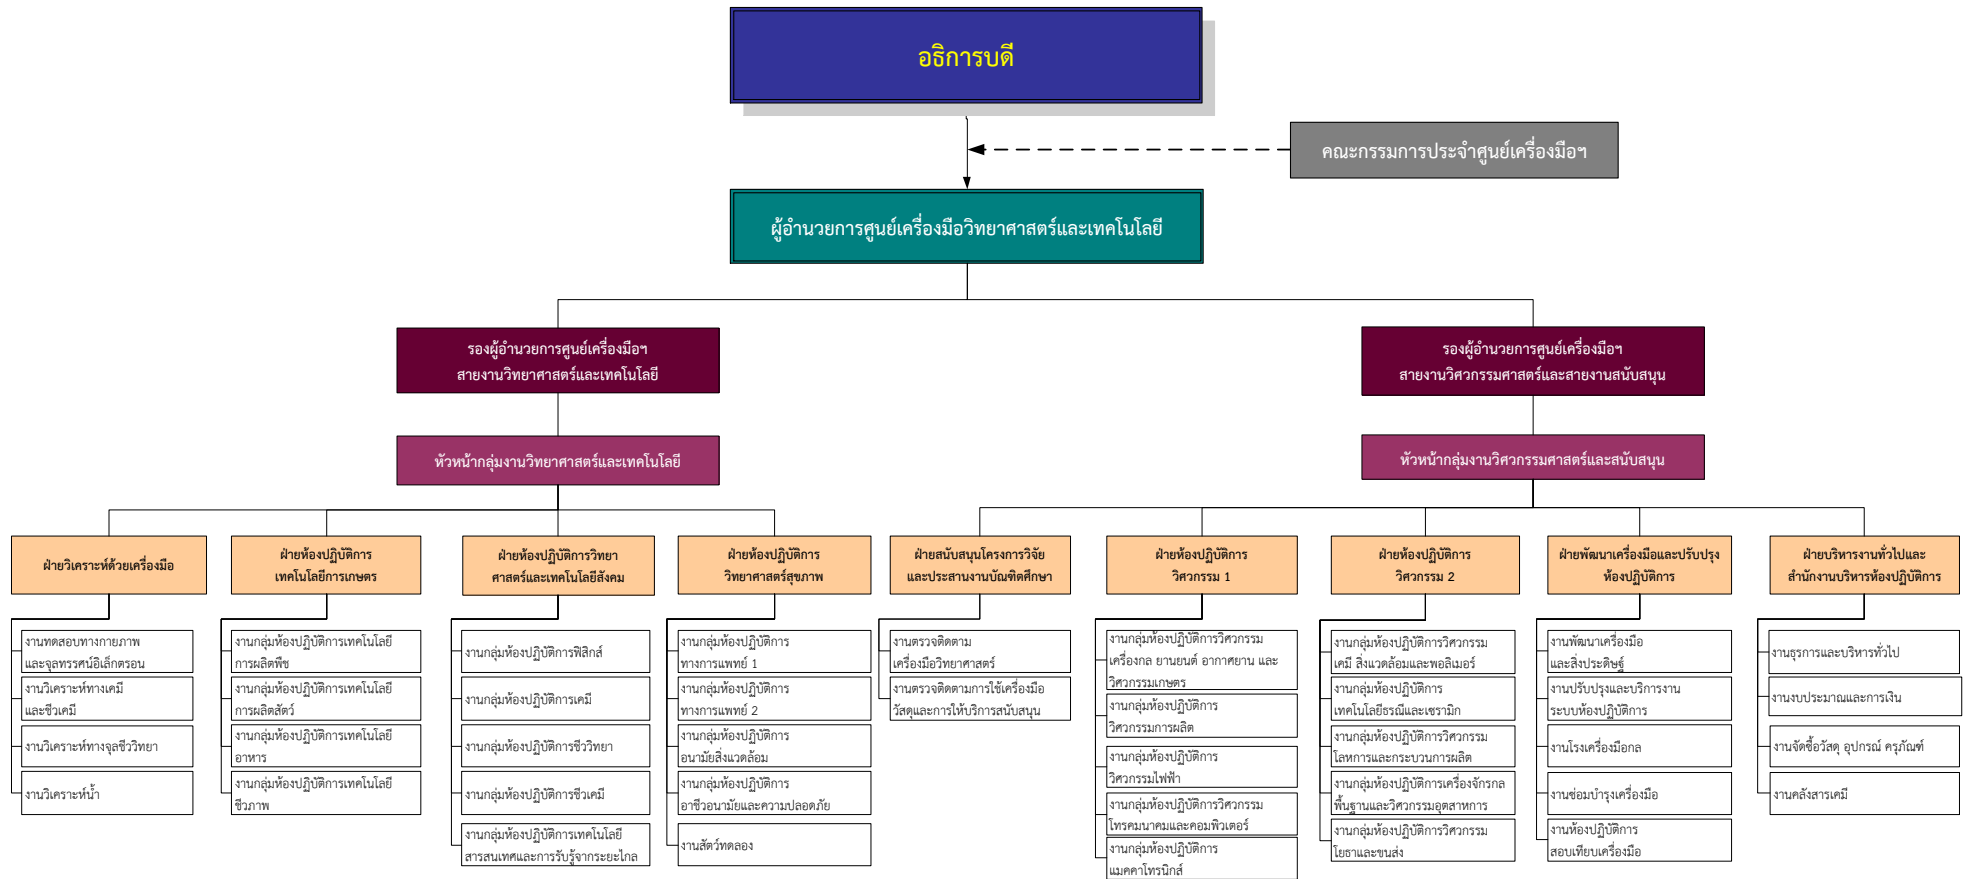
อธิการบดี

คณะกรรมการประจำศูนย์เครื่องมือฯ

ผู้อำนวยการศูนย์เครื่องมือวิทยาศาสตร์และเทคโนโลยี

รองผู้อำนวยการศูนย์เครื่องมือฯ สายงานวิทยาศาสตร์และเทคโนโลยี

รองผู้อำนวยการศูนย์เครื่องมือฯ สายงานวิศวกรรมศาสตร์และสายงานสนับสนุน

หัวหน้ากลุ่มงานวิทยาศาสตร์และเทคโนโลยี

หัวหน้ากลุ่มงานวิศวกรรมศาสตร์และสนับสนุน

ฝ่ายวิเคราะห์ด้วยเครื่องมือ

งานทดสอบทางกายภาพและจุลทรรศน์อิเล็กตรอน

งานวิเคราะห์ทางเคมีและชีวเคมี

งานวิเคราะห์ทางจุลชีววิทยา

งานวิเคราะห์น้ำ

ฝ่ายห้องปฏิบัติการเทคโนโลยีการเกษตร

งานกลุ่มห้องปฏิบัติการเทคโนโลยีการผลิตพืช

งานกลุ่มห้องปฏิบัติการเทคโนโลยีการผลิตสัตว์

งานกลุ่มห้องปฏิบัติการเทคโนโลยีอาหาร

งานกลุ่มห้องปฏิบัติการเทคโนโลยีชีวภาพ

ฝ่ายห้องปฏิบัติการวิทยาศาสตร์และเทคโนโลยีสังคม

งานกลุ่มห้องปฏิบัติการฟิสิกส์

งานกลุ่มห้องปฏิบัติการเคมี

งานกลุ่มห้องปฏิบัติการชีววิทยา

งานกลุ่มห้องปฏิบัติการชีวเคมี

งานกลุ่มห้องปฏิบัติการเทคโนโลยีสารสนเทศและการรับรู้จากระยะไกล

ฝ่ายห้องปฏิบัติการวิทยาศาสตร์สุขภาพ

งานกลุ่มห้องปฏิบัติการทางการแพทย์ 1

งานกลุ่มห้องปฏิบัติการทางการแพทย์ 2

งานกลุ่มห้องปฏิบัติการอนามัยสิ่งแวดล้อม

งานกลุ่มห้องปฏิบัติการอาชีวอนามัยและความปลอดภัย

งานสัตว์ทดลอง

ฝ่ายสนับสนุนโครงการวิจัยและประสานงานบัณฑิตศึกษา

งานตรวจติดตามเครื่องมือวิทยาศาสตร์

งานตรวจติดตามการใช้เครื่องมือวัสดุและการให้บริการสนับสนุน

ฝ่ายห้องปฏิบัติการวิศวกรรม 1

งานกลุ่มห้องปฏิบัติการวิศวกรรมเครื่องกล ยานยนต์ อากาศยาน และวิศวกรรมเกษตร

งานกลุ่มห้องปฏิบัติการวิศวกรรมการผลิต

งานกลุ่มห้องปฏิบัติการวิศวกรรมไฟฟ้า

งานกลุ่มห้องปฏิบัติการวิศวกรรมโทรคมนาคมและคอมพิวเตอร์

งานกลุ่มห้องปฏิบัติการแมคคาทรอนิกส์

ฝ่ายห้องปฏิบัติการวิศวกรรม 2

งานกลุ่มห้องปฏิบัติการวิศวกรรมเคมี สิ่งแวดล้อมและพอลิเมอร์

งานกลุ่มห้องปฏิบัติการเทคโนโลยีธรณีและเซรามิก

งานกลุ่มห้องปฏิบัติการวิศวกรรมโลหการและกระบวนการผลิต

งานกลุ่มห้องปฏิบัติการเครื่องจักรกลพื้นฐานและวิศวกรรมอุตสาหการ

งานกลุ่มห้องปฏิบัติการวิศวกรรมโยธาและขนส่ง

ฝ่ายพัฒนาเครื่องมือและปรับปรุงห้องปฏิบัติการ

งานพัฒนาเครื่องมือและสิ่งประดิษฐ์

งานปรับปรุงและบริการงานระบบห้องปฏิบัติการ

งานโรงเครื่องมือกล

งานซ่อมบำรุงเครื่องมือ

งานห้องปฏิบัติการสอบเทียบเครื่องมือ

ฝ่ายบริหารงานทั่วไปและสำนักงานบริหารห้องปฏิบัติการ

งานธุรการและบริหารทั่วไป

งานงบประมาณและการเงิน

งานจัดซื้อวัสดุ อุปกรณ์ ครุภัณฑ์

งานคลังสารเคมี